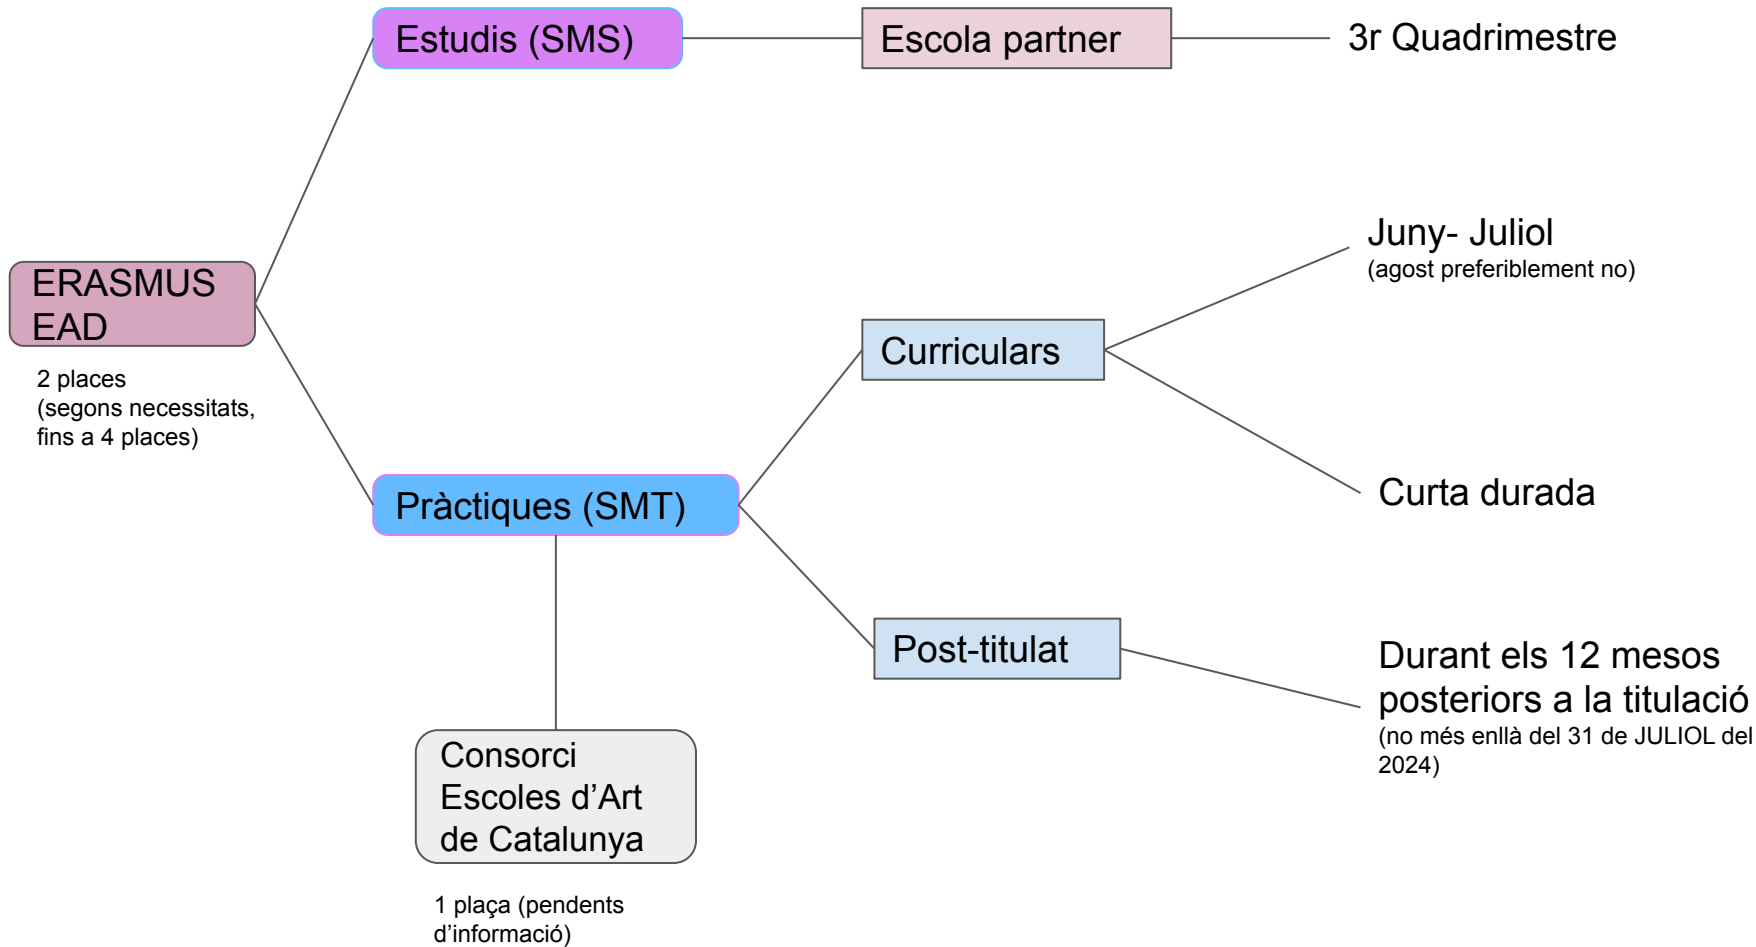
Estudis (SMS)

Escola partner

3r Quadrimestre

ERASMUS EAD

2 places (segons necessitats, fins a 4 places)

Juny- Juliol
(agost preferiblement no)

Curriculars

Curta durada

Pràctiques (SMT)

Post-titulat

Durant els 12 mesos posteriors a la titulació
(no més enllà del 31 de JULIOL del 2024)

Consorci Escoles d'Art de Catalunya

1 plaça (pendents d'informació)